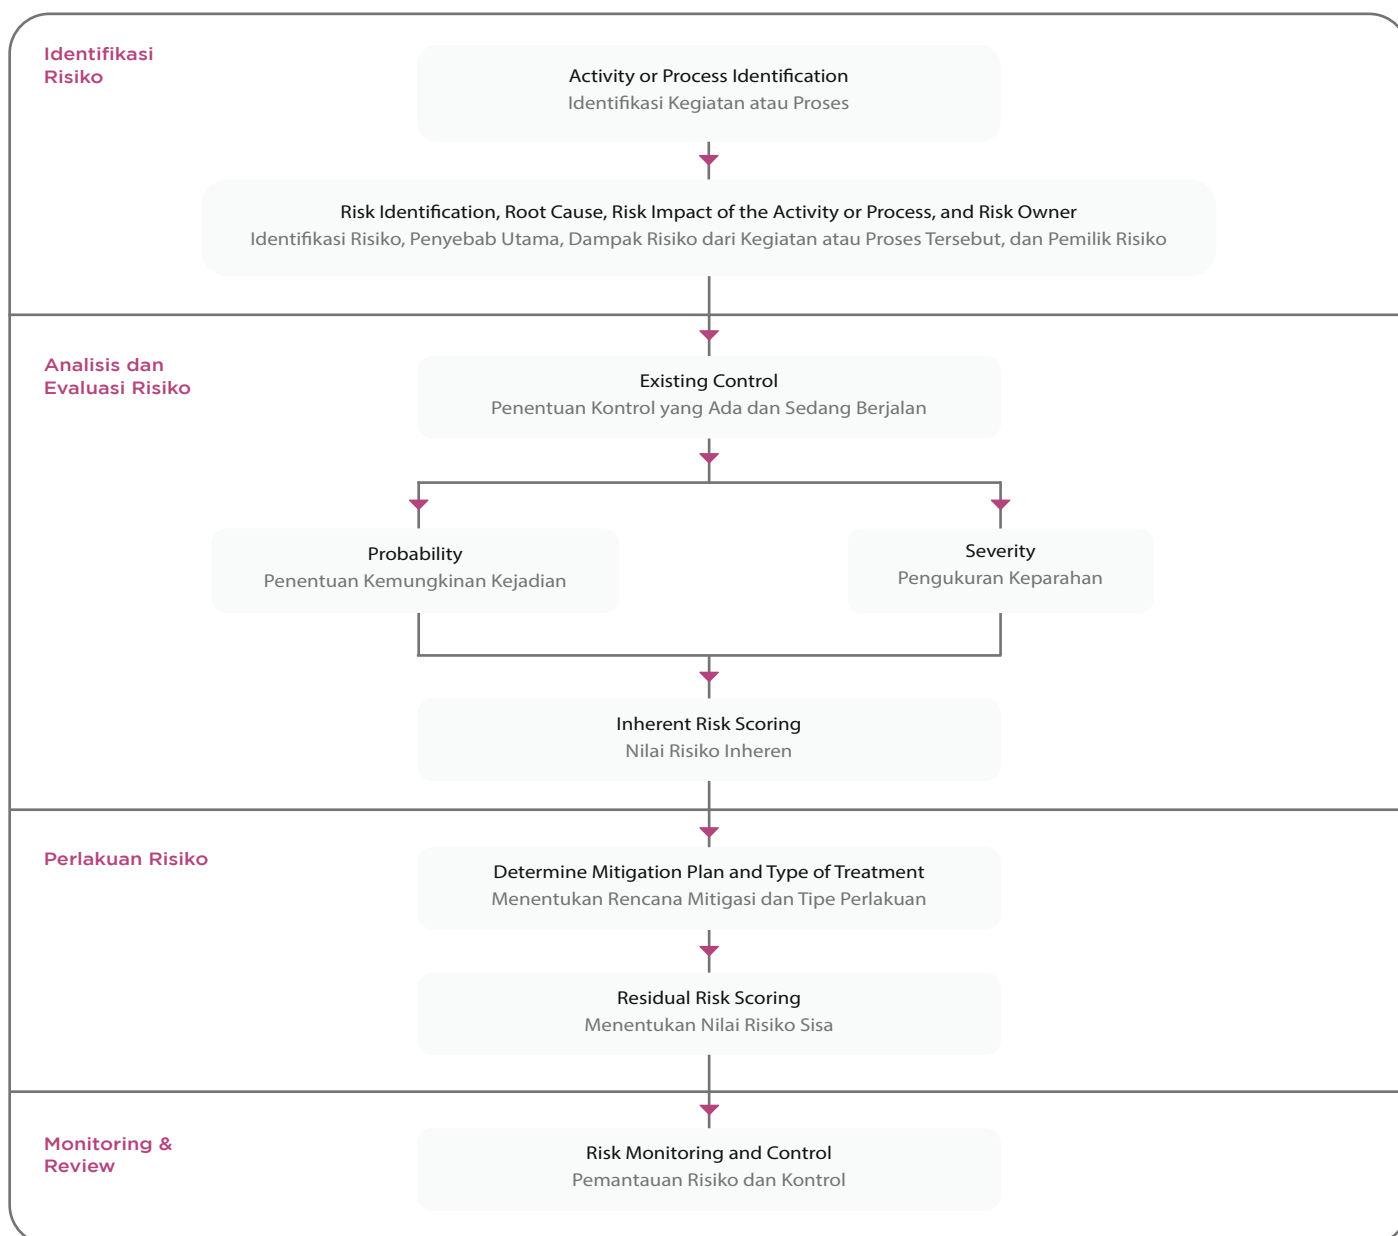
Identifikasi Risiko

Activity or Process Identification
Identifikasi Kegiatan atau Proses

Risk Identification, Root Cause, Risk Impact of the Activity or Process, and Risk Owner
Identifikasi Risiko, Penyebab Utama, Dampak Risiko dari Kegiatan atau Proses Tersebut, dan Pemilik Risiko

Analisis dan Evaluasi Risiko

Existing Control
Penentuan Kontrol yang Ada dan Sedang Berjalan

Probability
Penentuan Kemungkinan Kejadian

Severity
Pengukuran Keparahan

Inherent Risk Scoring
Nilai Risiko Inheren

Perlakuan Risiko

Determine Mitigation Plan and Type of Treatment
Menentukan Rencana Mitigasi dan Tipe Perlakuan

Residual Risk Scoring
Menentukan Nilai Risiko Sisa

Monitoring & Review

Risk Monitoring and Control
Pemantauan Risiko dan Kontrol